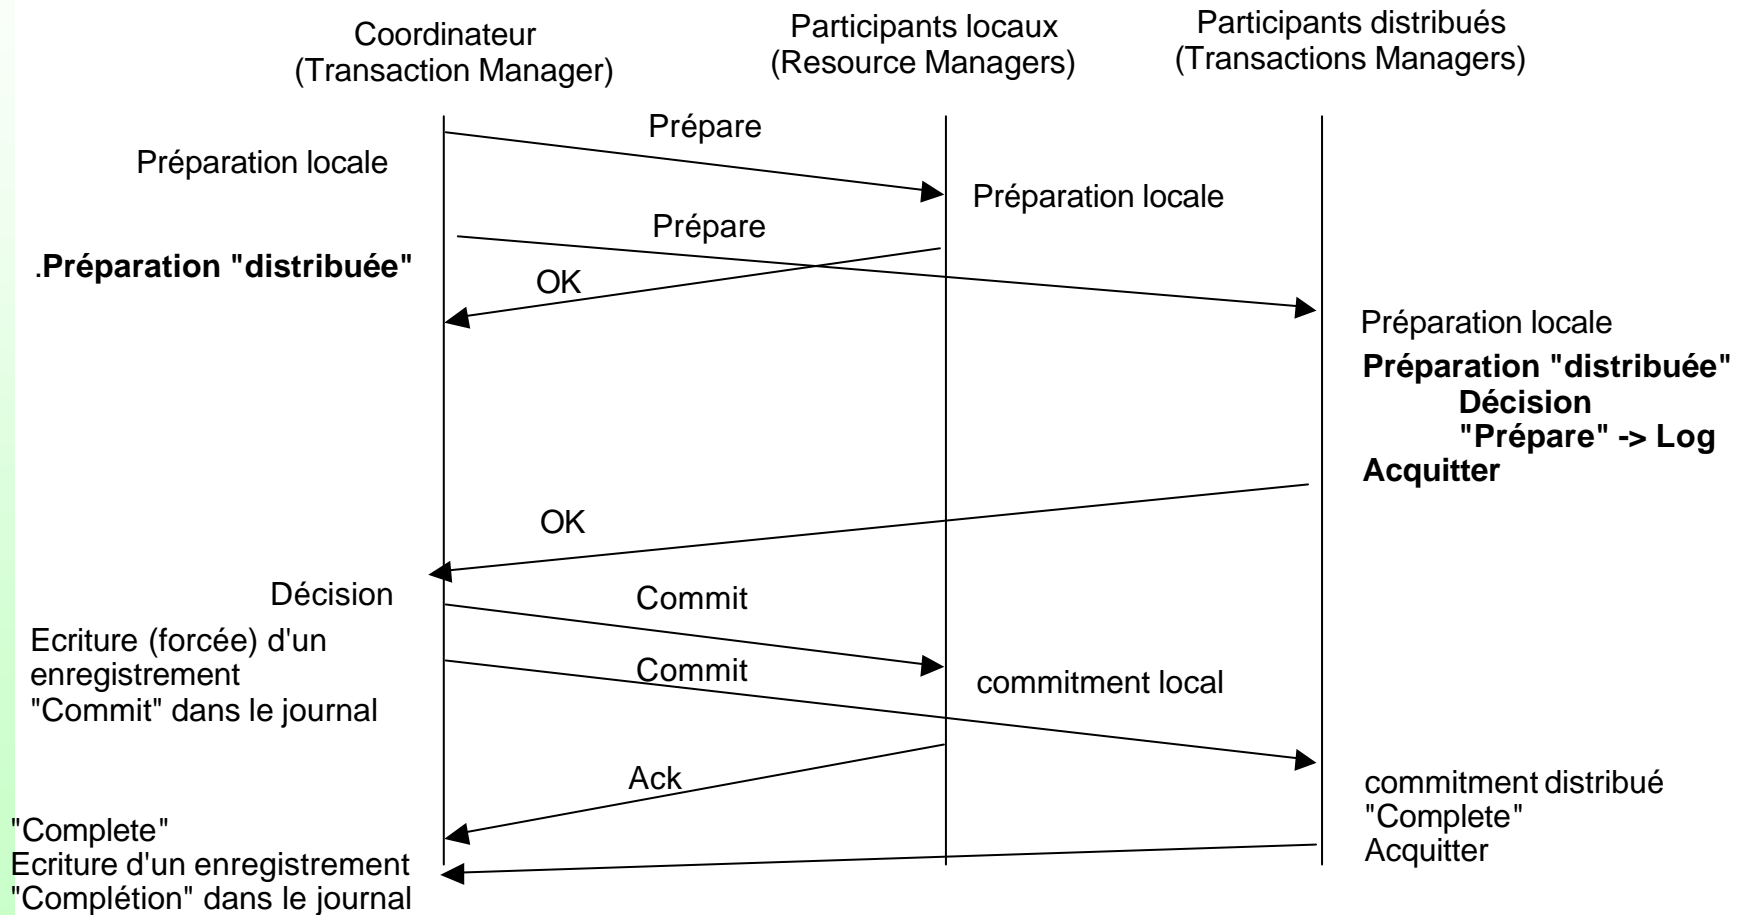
Coordinateur
(Transaction Manager)

Participants locaux
(Resource Managers)

Participants distribués
(Transactions Managers)

Prépare

Préparation locale

Préparation locale

Prépare

.**Préparation "distribuée"**

OK

Préparation locale

**Préparation "distribuée"**
**Décision**
**"Prépare" -> Log**
**Acquitter**

OK

Décision

Commit

Ecriture (forcée) d'un enregistrement "Commit" dans le journal

Commit

commitment local

Ack

commitment distribué
"Complete"
Acquitter

"Complete"
Ecriture d'un enregistrement
"Complétion" dans le journal